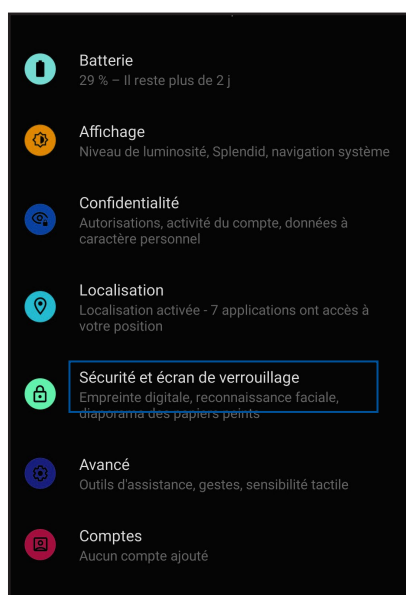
Batterie
29 % – Il reste plus de 2 j

Affichage
Niveau de luminosité, Splendid, navigation système

Confidentialité
Autorisations, activité du compte, données à caractère personnel

Localisation
Localisation activée - 7 applications ont accès à votre position

Sécurité et écran de verrouillage
Empreinte digitale, reconnaissance faciale, diaporama des papiers peints

Avancé
Outils d'assistance, gestes, sensibilité tactile

Comptes
Aucun compte ajouté